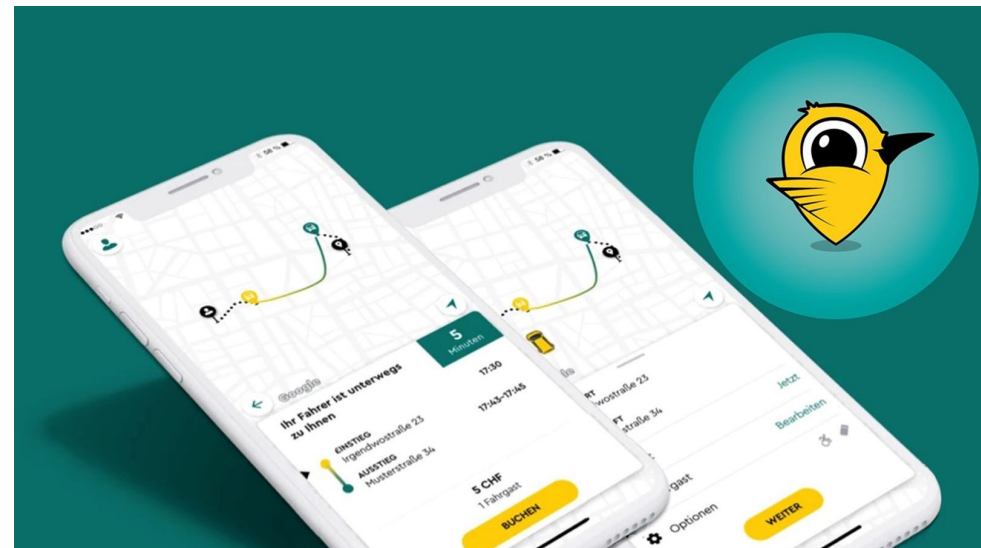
Google

5
Minuten

Ihr Fahrer ist unterwegs zu Ihnen

17:30

17:43–17:45

EINSTIEG
Irgendwostraße 23

AUSSTIEG
Musterstraße 34

5 CHF
1 Fahrgast

BUCHEN

RT
woStraße 23

FT
straße 34

Jetzt

Bearbeiten

gast

Optionen

WEITER